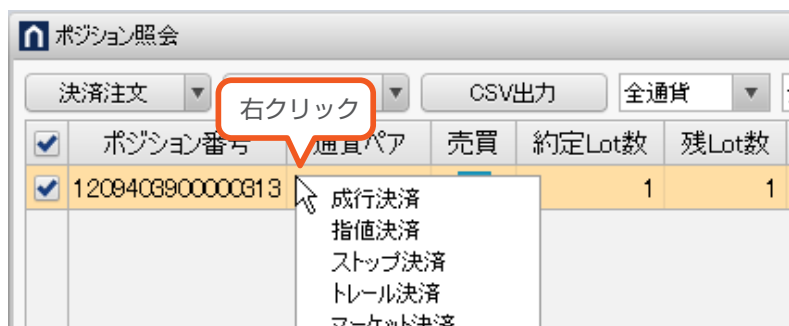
ポジション照会

決済注文

右クリック

CSV出力

全通貨

| ☑ | ポジション番号 | 通貨ペア | 売買 | 約定Lot数 | 残Lot数 |
|---|---|---|---|---|---|
| ☑ | 1209403900000313 | | | 1 | 1 |

成行決済
指値決済
ストップ決済
トレール決済
マーケット決済